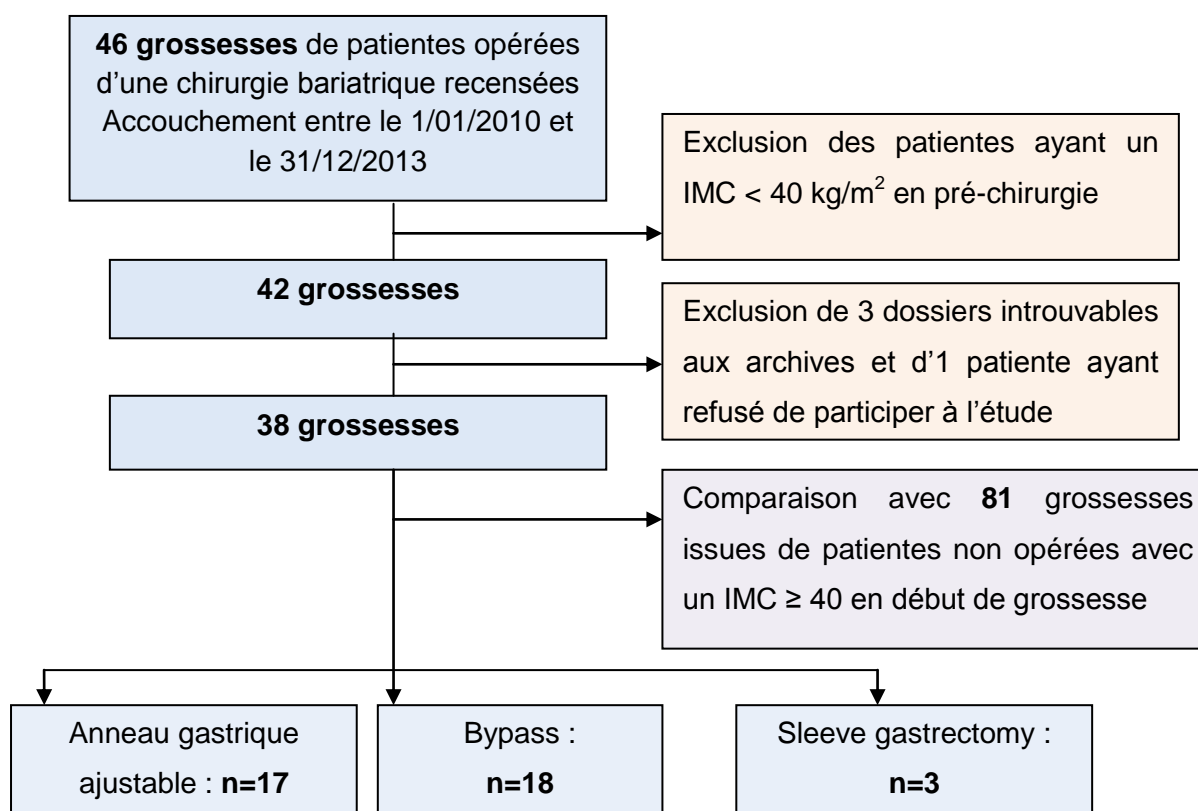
46 grossesses de patientes opérées d'une chirurgie bariatrique recensées Accouchement entre le 1/01/2010 et le 31/12/2013

Exclusion des patientes ayant un IMC < 40 kg/m$^2$ en pré-chirurgie

42 grossesses

Exclusion de 3 dossiers introuvables aux archives et d'1 patiente ayant refusé de participer à l'étude

38 grossesses

Comparaison avec 81 grossesses issues de patientes non opérées avec un IMC ≥ 40 en début de grossesse

Anneau gastrique ajustable : n=17

Bypass : n=18

Sleeve gastrectomy : n=3